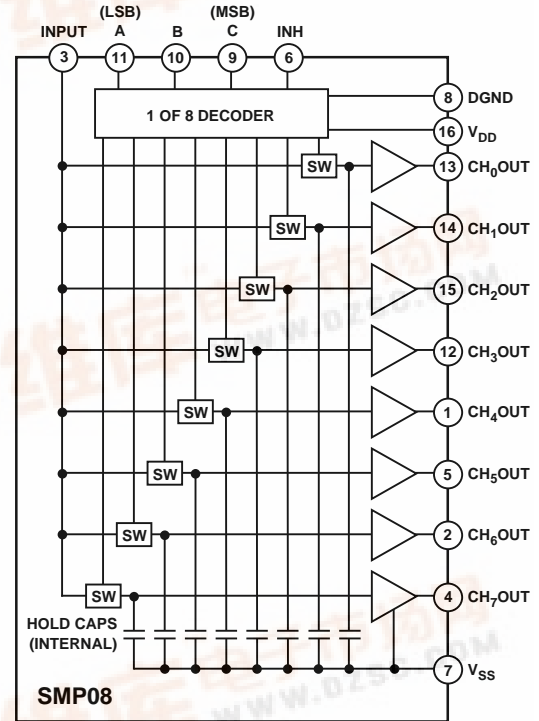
(LSB) (MSB)
INPUT A B C INH
3 11 10 9 6

1 OF 8 DECODER

8 DGND
16 $V_{DD}$
SW 13 $CH_0OUT$
SW 14 $CH_1OUT$
SW 15 $CH_2OUT$
SW 12 $CH_3OUT$
SW 1 $CH_4OUT$
SW 5 $CH_5OUT$
SW 2 $CH_6OUT$
SW 4 $CH_7OUT$

HOLD CAPS (INTERNAL)

7 $V_{SS}$

SMP08

www.0zsc.com